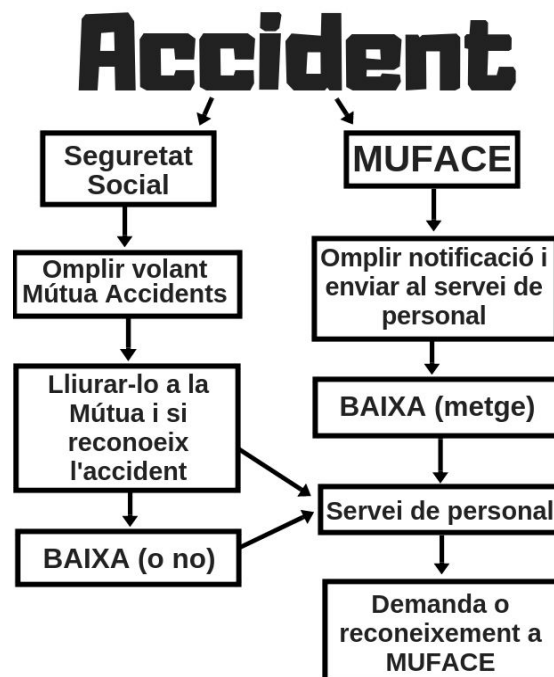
Accident

Seguretat Social

Omplir volant Mútua Accidents

Lliurar-lo a la Mútua i si reconoeix l'accident

BAIXA (o no)

MUFACE

Omplir notificació i enviar al servei de personal

BAIXA (metge)

Servei de personal

Demanda o reconeixement a MUFACE